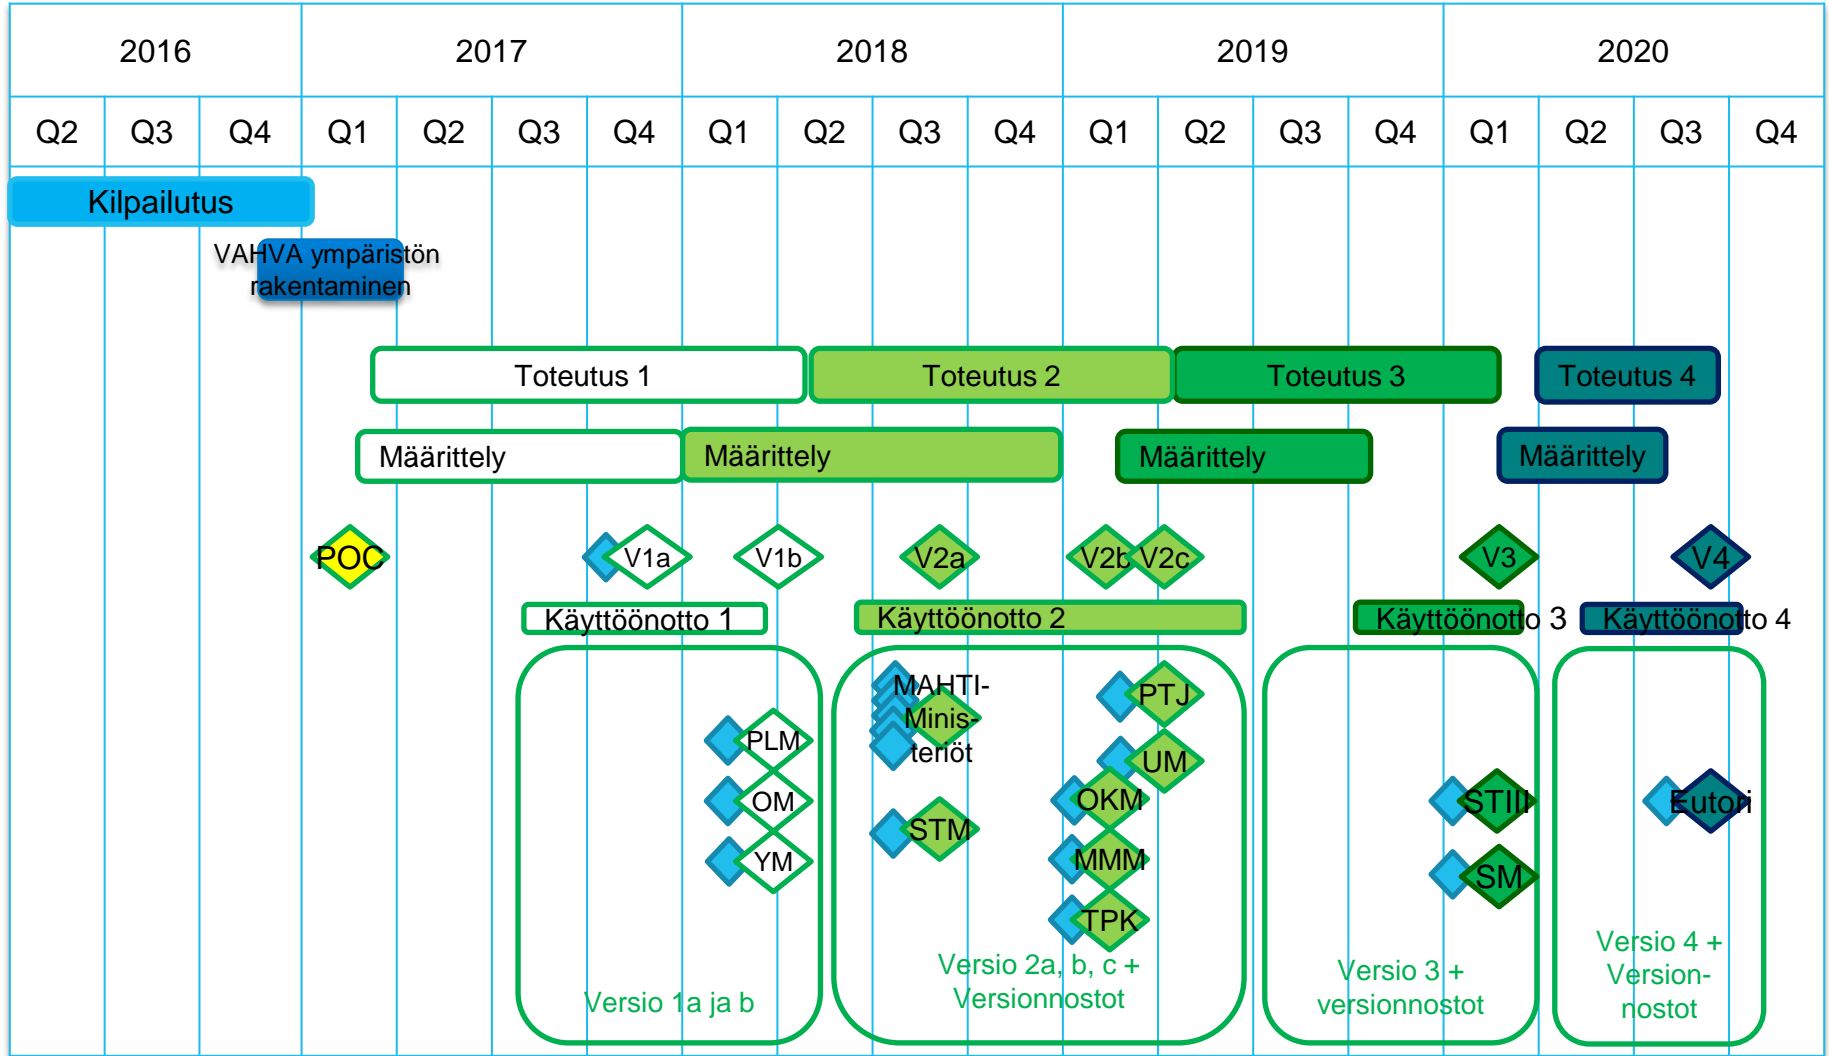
| 2016 | | | 2017 | | | | 2018 | | | | 2019 | | | | 2020 | | | |
|---|---|---|---|---|---|---|---|---|---|---|---|---|---|---|---|---|---|---|
| Q2 | Q3 | Q4 | Q1 | Q2 | Q3 | Q4 | Q1 | Q2 | Q3 | Q4 | Q1 | Q2 | Q3 | Q4 | Q1 | Q2 | Q3 | Q4 |

Kilpailutus

VAHVA ympäristön rakentaminen

Toteutus 1

Toteutus 2

Toteutus 3

Toteutus 4

Määrittely

Määrittely

Määrittely

Määrittely

POC

V1a

V1b

V2a

V2b

V2c

V3

V4

Käyttöönotto 1

Käyttöönotto 2

Käyttöönotto 3

Käyttöönotto 4

PLM

OM

YM

Versio 1a ja b

MAHTI-Minis-teriöt

PTJ

UM

OKM

STM

MMM

TPK

Versio 2a, b, c + Versionnostot

STIII

SM

Versio 3 + versionnostot

Eutori

Versio 4 + Version-nostot